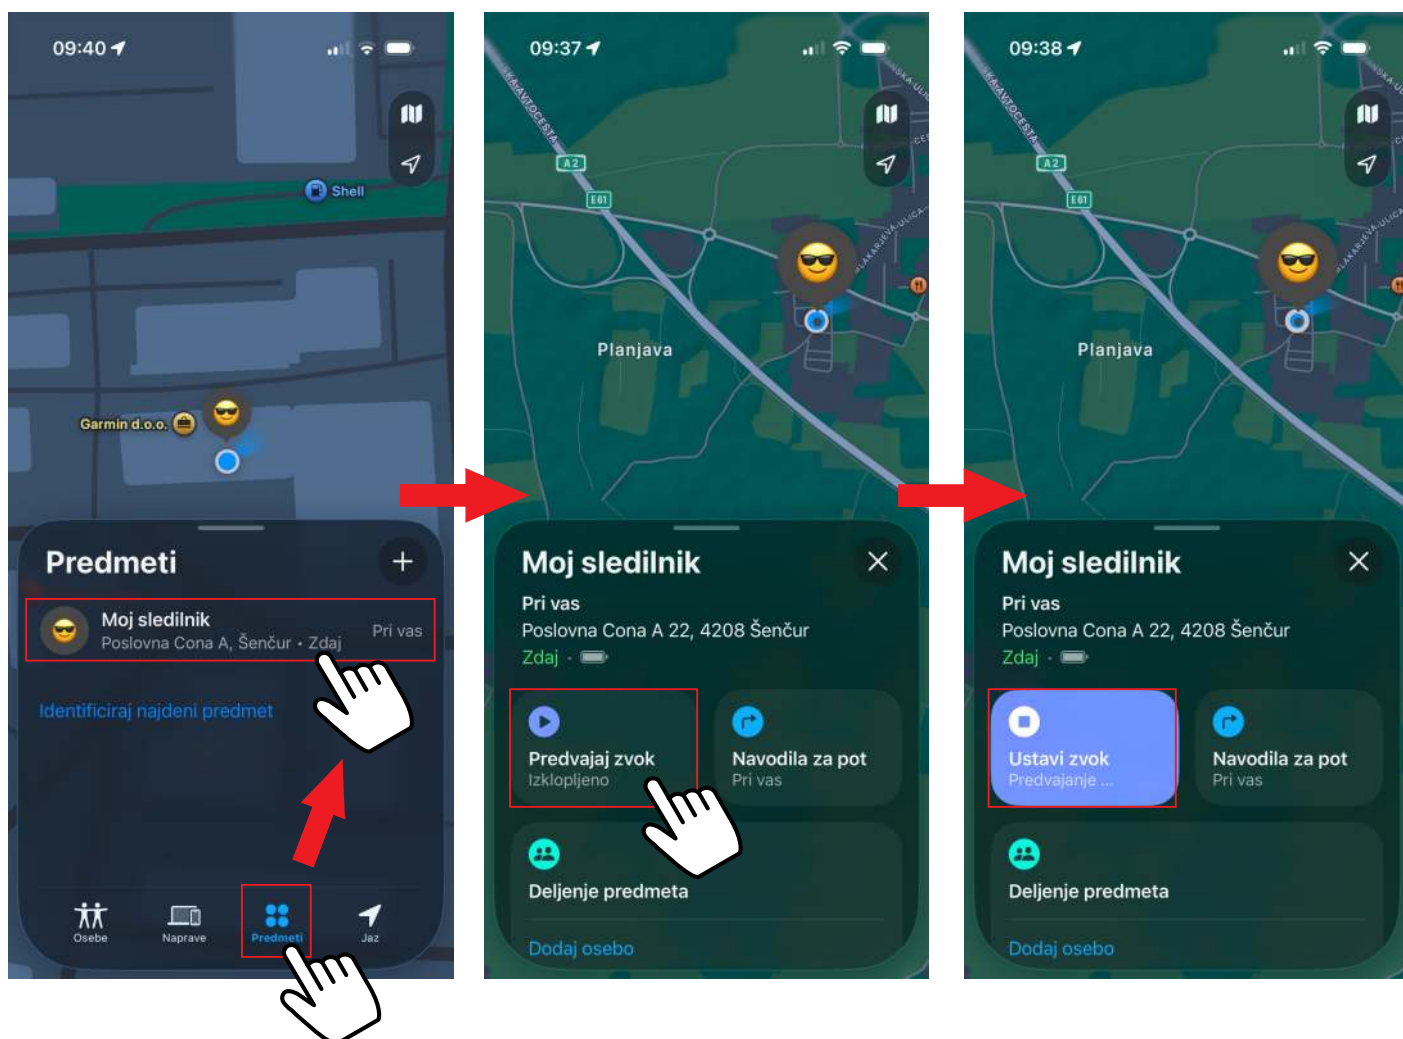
09:40

Shell

Garmin d.o.o.

Predmeti

Moj sledilnik
Poslovna Cona A, Šenčur • Zdaj
Pri vas

Identificiraj najdeni predmet

Osebe
Naprave
Predmeti
Jaz

09:37

A2
E61
Planjava

Moj sledilnik
Pri vas
Poslovna Cona A 22, 4208 Šenčur
Zdaj •

Predvajaj zvok
Izklopljeno

Navodila za pot
Pri vas

Deljenje predmeta

Dodaj osebo

09:38

A2
E61
Planjava

Moj sledilnik
Pri vas
Poslovna Cona A 22, 4208 Šenčur
Zdaj •

Ustavi zvok
Predvajanje ...

Navodila za pot
Pri vas

Deljenje predmeta

Dodaj osebo